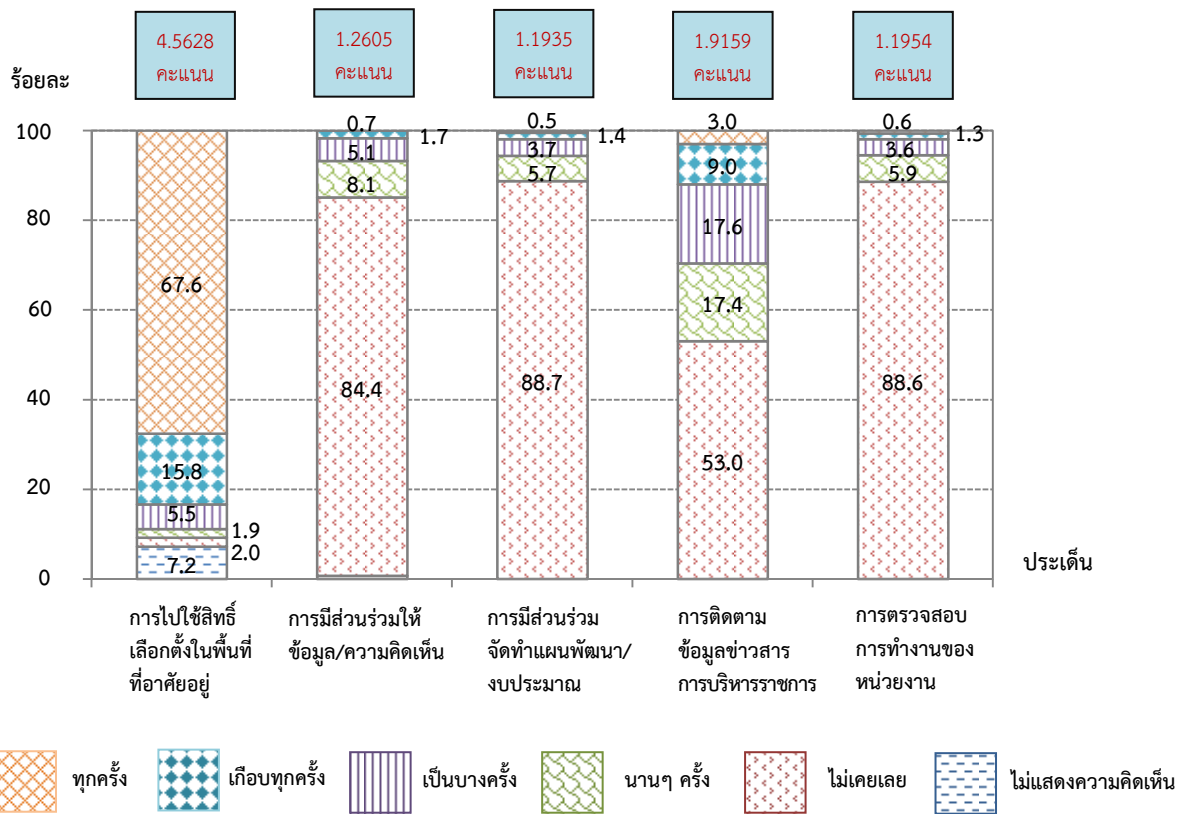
4.5628 คะแนน

1.2605 คะแนน

1.1935 คะแนน

1.9159 คะแนน

1.1954 คะแนน

ร้อยละ

100
80
60
40
20
0

67.6
15.8
5.5
1.9
2.0
7.2

0.7
1.7
5.1
8.1
84.4

0.5
1.4
3.7
5.7
88.7

3.0
9.0
17.6
17.4
53.0

0.6
1.3
3.6
5.9
88.6

ประเด็น

การไปใช้สิทธิ์เลือกตั้งในพื้นที่ที่อาศัยอยู่

การมีส่วนร่วมให้ข้อมูล/ความคิดเห็น

การมีส่วนร่วมจัดทำแผนพัฒนา/งบประมาณ

การติดตามข้อมูลข่าวสารการบริหารราชการ

การตรวจสอบการทำงานของหน่วยงาน

ทุกครั้ง
เกือบทุกครั้ง
เป็นบางครั้ง
นานๆ ครั้ง
ไม่เคยเลย
ไม่แสดงความคิดเห็น